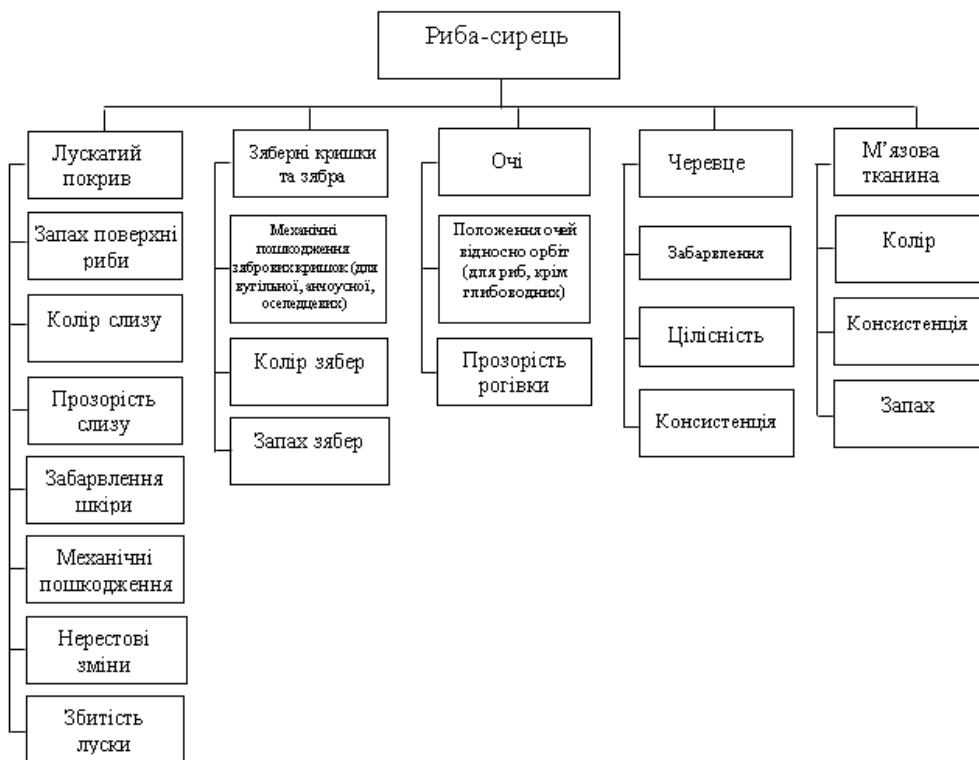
Риба-сирець

Лускатий покрив

Запах поверхні риби

Колір слизу

Прозорість слизу

Забарвлення шкіри

Механічні пошкодження

Нерестові зміни

Збитість луски

Зяберні кришки та зябра

Механічні пошкодження зяброких кришок (для вугільної, анчоусної, оселедцевих)

Колір зябер

Запах зябер

Очі

Положення очей відносно орбіт (для риб, крім глибоводних)

Прозорість рогівки

Черевце

Забарвлення

Цілісність

Консистенція

М’язова тканина

Колір

Консистенція

Запах